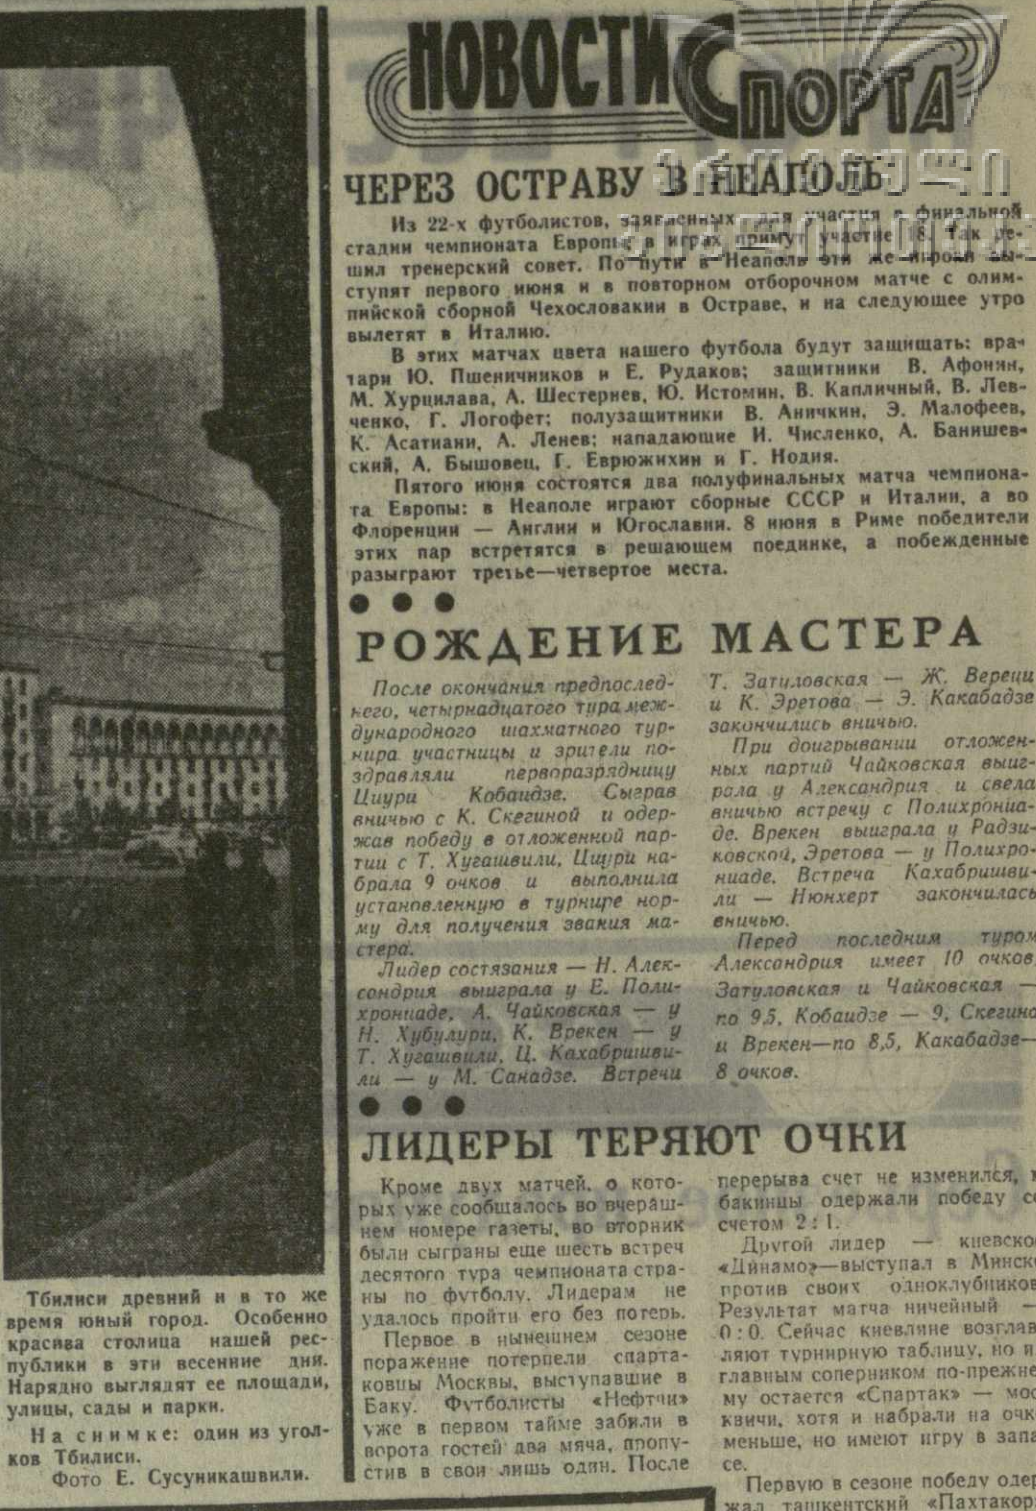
НОВОСТИ СПОРТА

ЧЕРЕЗ ОСТРАВУ В НЕАПОЛЬ

Из 22-х футболистов, заявленных для участия в финальной стадии чемпионата Европы, в играх примут участие 18. Так решил тренерский совет. По пути в Неаполь эти же игроки выступят первого июня в повторном отборочном матче с олимпийской сборной Чехословакии в Остраве, и на следующее утро вылетят в Италию.

В этих матчах цвета нашего футбола будут защищать: вратари Ю. Пшеничников и Е. Рудаков; защитники В. Афонин, М. Хурцилава, А. Шестернев, Ю. Истомин, В. Капличный, В. Левченко, Г. Логофет; полузащитники В. Аничкин, Э. Малофеев, К. Асатиани, А. Ленев; нападающие И. Численко, А. Банишевский, А. Бышовец, Г. Еврюжихин и Г. Нодия.

Пятого июня состоятся два полуфинальных матча чемпионата Европы: в Неаполе играют сборные СССР и Италии, а во Флоренции — Англии и Югославии. 8 июня в Риме победители этих пар встретятся в решающем поединке, а побежденные разыграют третье—четвертое места.

РОЖДЕНИЕ МАСТЕРА

После окончания предпоследнего, четырнадцатого тура международного шахматного турнира участницы и зрители поздравляли перворазрядницу Цицури Кобаидзе. Сыграв вничью с К. Скегиной и одержав победу в отложенной партии с Т. Хугашвили, Цицури набрала 9 очков и выполнила установленную в турнире норму для получения звания мастера.

Лидер состязания — Н. Александрия выиграла у Е. Полихрониаде, А. Чайковская — у Н. Хубулури, К. Врекен — у Т. Хугашвили, Ц. Кахабришвили — у М. Санадзе. Встречи Т. Затуловская — Ж. Верециi К. Эретова — Э. Какабадзе закончились вничью.

При доигрывании отложенных партий Чайковская выиграла у Александрия и свела вничью встречу с Полихрониаде. Врекен выиграла у Радзиковской, Эретова — у Полихрониаде. Встреча Кахабришвили — Нюнхерт закончилась вничью.

Перед последним туром Александрия имеет 10 очков, Затуловская и Чайковская — по 9,5, Кобаидзе — 9, Скегина и Врекен—по 8,5, Какабадзе— 8 очков.

ЛИДЕРЫ ТЕРЯЮТ ОЧКИ

Кроме двух матчей, о которых уже сообщалось во вчерашнем номере газеты, во вторник были сыграны еще шесть встреч десятого тура чемпионата страны по футболу. Лидерам не удалось пройти его без потерь.

Первое в нынешнем сезоне поражение потерпели спартаковцы Москвы, выступавшие в Баку. Футболисты «Нефтчи» уже в первом тайме забили в ворота гостей два мяча, пропустив в свои лишь один. После перерыва счет не изменился, и бакинцы одержали победу со счетом 2 : 1.

Другой лидер — киевское «Динамо»—выступал в Минске против своих одноклубников. Результат матча ничейный — 0 : 0. Сейчас киевляне возглавляют турнирную таблицу, но их главным соперником по-прежнему остается «Спартак» — москвичи, хотя и набрали на очко меньше, но имеют игру в запасе.

Первую в сезоне победу одержал ташкентский «Пахтакор»

Тбилиси древний и в то же время юный город. Особенно красива столица нашей республики в эти весенние дни. Нарядно выглядят ее площади, улицы, сады и парки.

На снимке: один из уголков Тбилиси.

Фото Е. Сусуникашвили.